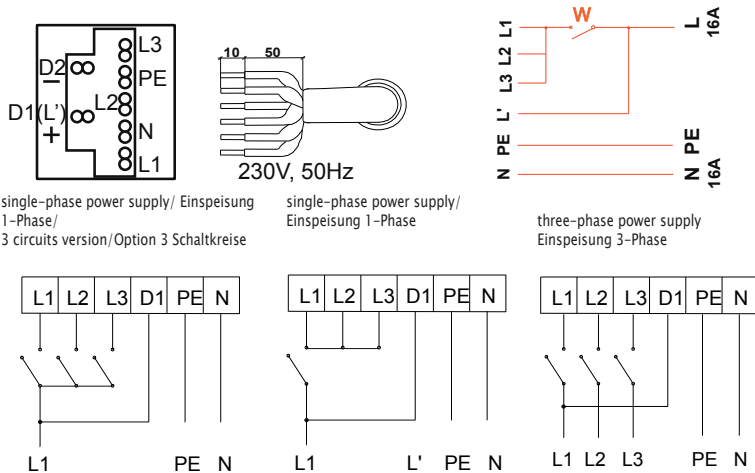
D2
−
D1(L')
+
L3
PE
L2
N
L1

10
50
230V, 50Hz

L1
L2
L3
L'
PE
N
W
L
16A
N
PE
N
16A

single-phase power supply/ Einspeisung 1-Phase/
3 circuits version/Option 3 Schaltkreise

single-phase power supply/
Einspeisung 1-Phase

three-phase power supply
Einspeisung 3-Phase

| L1 | L2 | L3 | D1 | PE | N |
|---|---|---|---|---|---|

L1 PE N

| L1 | L2 | L3 | D1 | PE | N |
|---|---|---|---|---|---|

L1 L' PE N

| L1 | L2 | L3 | D1 | PE | N |
|---|---|---|---|---|---|

L1 L2 L3 PE N